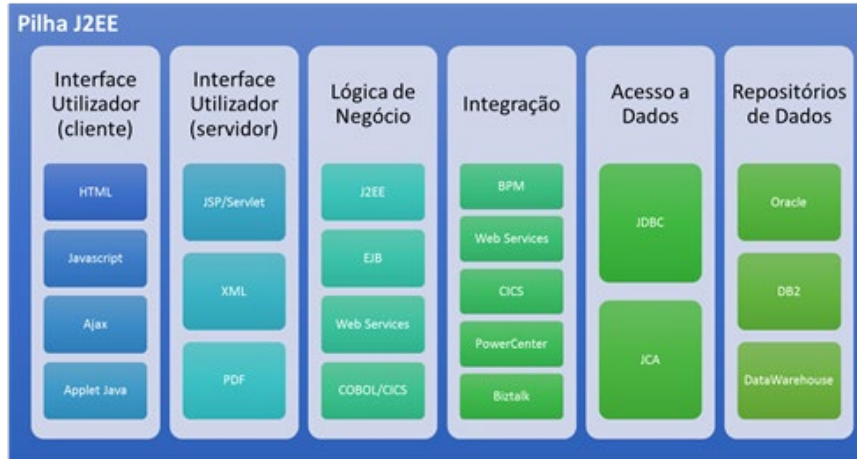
Pilha J2EE

Interface Utilizador (cliente)

HTML

Javascript

Ajax

Applet Java

Interface Utilizador (servidor)

JSP/Servlet

XML

PDF

Lógica de Negócio

J2EE

EJB

Web Services

COBOL/CICS

Integração

BPM

Web Services

CICS

PowerCenter

Biztalk

Acesso a Dados

JDBC

JCA

Repositórios de Dados

Oracle

DB2

DataWarehouse